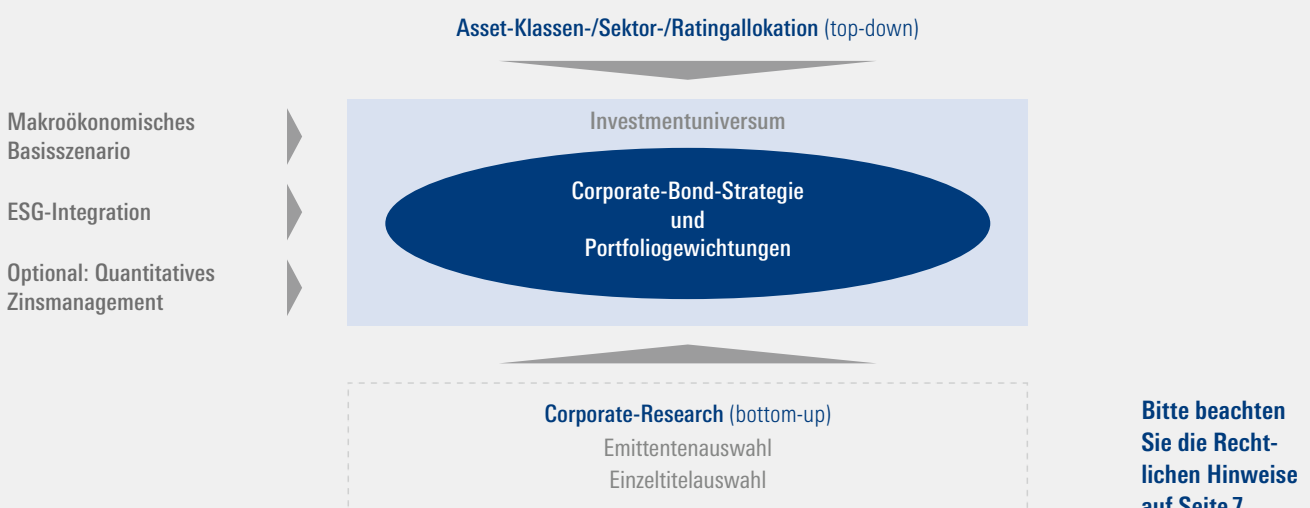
Asset-Klassen-/Sektor-/Ratingallokation (top-down)

Makroökonomisches Basisszenario

ESG-Integration

Optional: Quantitatives Zinsmanagement

Investmentuniversum

Corporate-Bond-Strategie und Portfoliogewichtungen

Corporate-Research (bottom-up)
Emittentenauswahl
Einzeltitelauswahl

Bitte beachten Sie die Rechtlichen Hinweise auf Seite 7